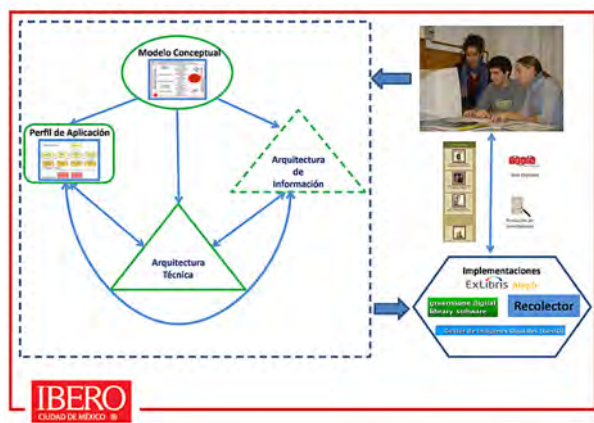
Modelo Conceptual

Perfil de Aplicación

Arquitectura de Información

Arquitectura Técnica

Implementaciones

ExLibris

Greenstone Digital library software

Recolector

Gestor de Imágenes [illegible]

IBERO

CIUDAD DE MÉXICO